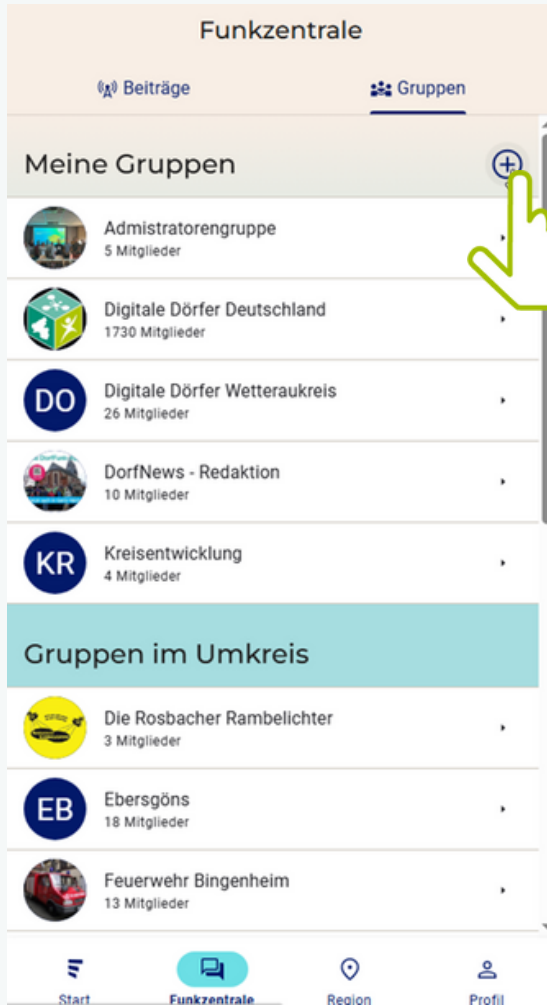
Funkzentrale

Beiträge

Gruppen

Meine Gruppen

Administratorengruppe
5 Mitglieder

Digitale Dörfer Deutschland
1730 Mitglieder

DO
Digitale Dörfer Wetteraukreis
26 Mitglieder

DorfNews - Redaktion
10 Mitglieder

KR
Kreisentwicklung
4 Mitglieder

Gruppen im Umkreis

Die Rosbacher Rambelichter
3 Mitglieder

EB
Ebersgöns
18 Mitglieder

Feuerwehr Bingenheim
13 Mitglieder

Start
Funkzentrale
Region
Profil